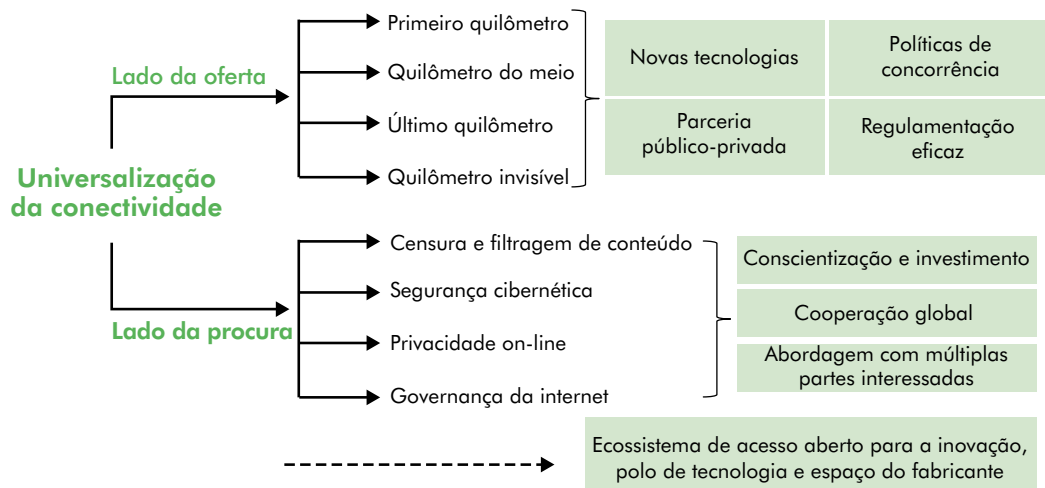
Universalização da conectividade

Lado da oferta

Primeiro quilômetro
Quilômetro do meio
Último quilômetro
Quilômetro invisível

Novas tecnologias
Políticas de concorrência
Parceria público-privada
Regulamentação eficaz

Lado da procura

Censura e filtragem de conteúdo
Segurança cibernética
Privacidade on-line
Governança da internet

Conscientização e investimento
Cooperação global
Abordagem com múltiplas partes interessadas

Ecossistema de acesso aberto para a inovação, polo de tecnologia e espaço do fabricante